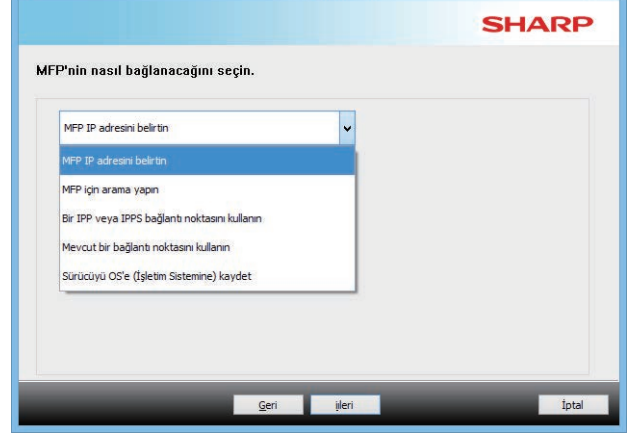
SHARP

MFP'nin nasıl bağlanacağını seçin.

MFP IP adresini belirtin

MFP IP adresini belirtin

MFP için arama yapın

Bir IPP veya IPPS bağlantı noktasını kullanın

Mevcut bir bağlantı noktasını kullanın

Sürücüyü OS'e (İşletim Sistemine) kaydet

Geri

İleri

İptal